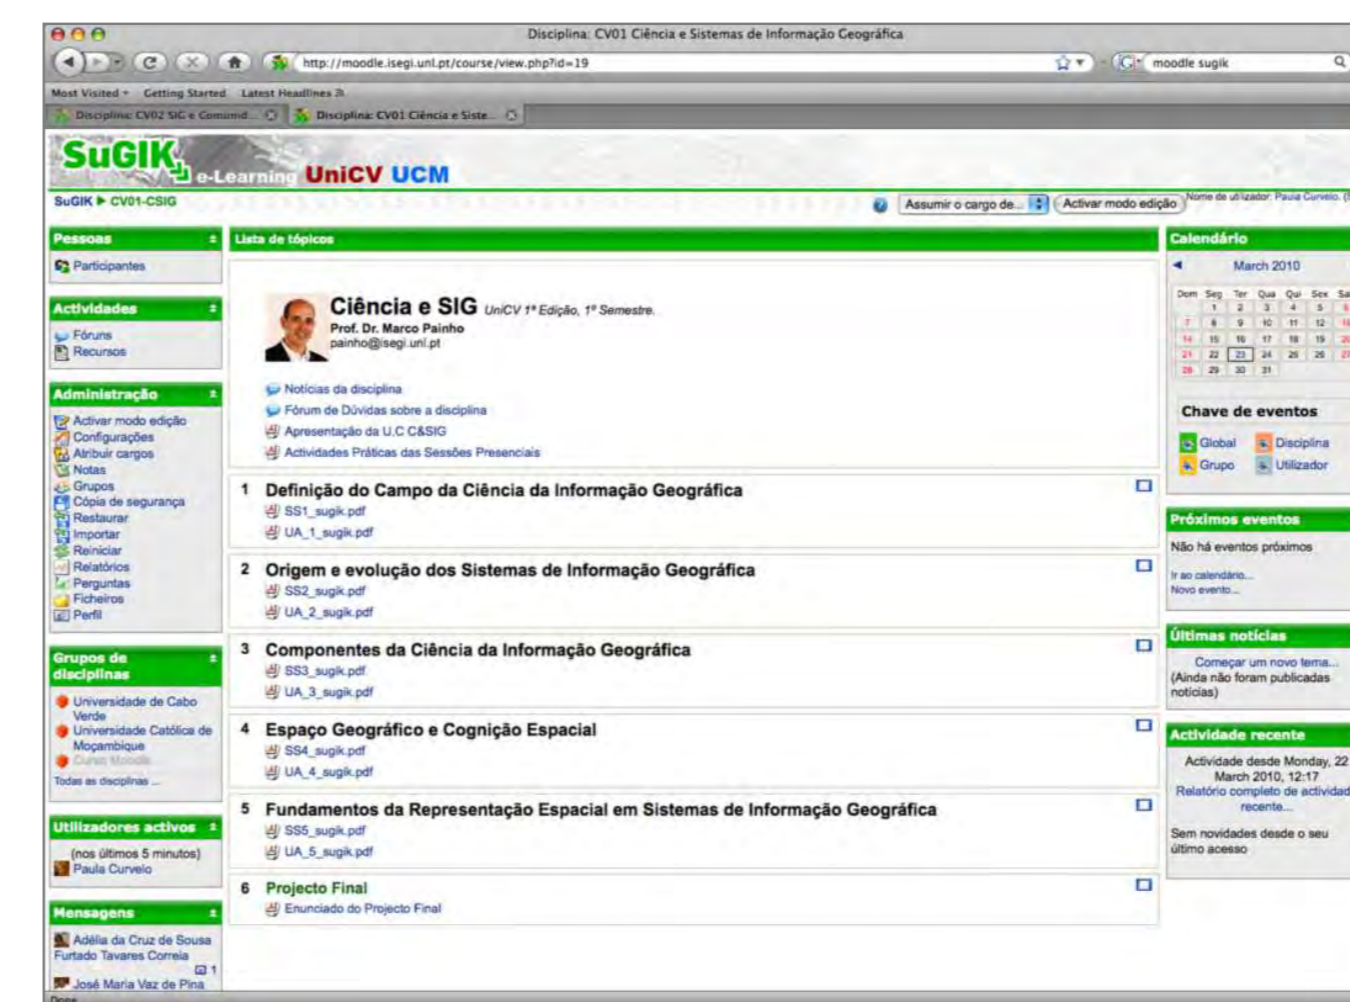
Disciplina: CV01 Ciência e Sistemas de Informação Geográfica

http://moodle.isegi.unl.pt/course/view.php?id=19

moodle sugik

Most Visited ▾ Getting Started Latest Headlines

Disciplina: CV02 SIG e Comund... Disciplina: CV01 Ciência e Siste...

SuGIK e-Learning UniCV UCM

SuGIK ▶ CV01-CSIG

Assumir o cargo de... Activar modo edição

Nome de utilizador: Paula Curvelo. ([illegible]

Pessoas

Participantes

Actividades

Fóruns
Recursos

Administração

Activar modo edição
Configurações
Atribuir cargos
Notas
Grupos
Cópia de segurança
Restaurar
Importar
Reiniciar
Relatórios
Perguntas
Ficheiros
Perfil

Grupos de disciplinas

Universidade de Cabo Verde
Universidade Católica de Moçambique
Curso Moodle
Todas as disciplinas ...

Utilizadores activos

(nos últimos 5 minutos)
Paula Curvelo

Mensagens

Adélia da Cruz de Sousa Furtado Tavares Correia
1
José Maria Vaz de Pina

Lista de tópicos

Ciência e SIG UniCV 1ª Edição, 1º Semestre.
Prof. Dr. Marco Painho
painho@isegi.unl.pt

Notícias da disciplina
Fórum de Dúvidas sobre a disciplina
Apresentação da U.C C&SIG
Actividades Práticas das Sessões Presenciais

1 Definição do Campo da Ciência da Informação Geográfica
SS1_sugik.pdf
UA_1_sugik.pdf

2 Origem e evolução dos Sistemas de Informação Geográfica
SS2_sugik.pdf
UA_2_sugik.pdf

3 Componentes da Ciência da Informação Geográfica
SS3_sugik.pdf
UA_3_sugik.pdf

4 Espaço Geográfico e Cognição Espacial
SS4_sugik.pdf
UA_4_sugik.pdf

5 Fundamentos da Representação Espacial em Sistemas de Informação Geográfica
SS5_sugik.pdf
UA_5_sugik.pdf

6 Projecto Final
Enunciado do Projecto Final

Calendário

March 2010

| Dom | Seg | Ter | Qua | Qui | Sex | Sa |
|---|---|---|---|---|---|---|
| | 1 | 2 | 3 | 4 | 5 | 6 |
| 7 | 8 | 9 | 10 | 11 | 12 | 13 |
| 14 | 15 | 16 | 17 | 18 | 19 | 20 |
| 21 | 22 | 23 | 24 | 25 | 26 | 27 |
| 28 | 29 | 30 | 31 | | | |

Chave de eventos

Global Disciplina
Grupo Utilizador

Próximos eventos

Não há eventos próximos

Ir ao calendário...
Novo evento...

Últimas notícias

Começar um novo tema...
(Ainda não foram publicadas notícias)

Actividade recente

Actividade desde Monday, 22 March 2010, 12:17
Relatório completo de actividad recente...

Sem novidades desde o seu último acesso

Done